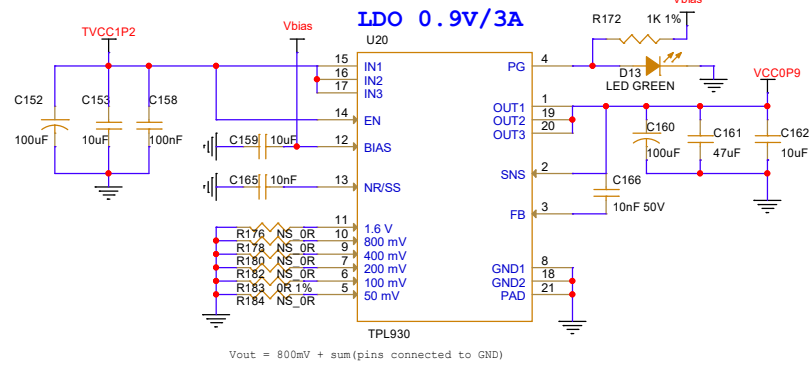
LDO 0.9V/3A

TVCC1P2
Vbias
U20
Vbias
R172 1K 1%
C152 100uF
C153 10uF
C158 100nF
15 IN1
16 IN2
17 IN3
14 EN
C159 10uF
12 BIAS
C165 10nF
13 NR/SS
11 1.6 V
R176 NS_0R 10 800 mV
R178 NS_0R 9 400 mV
R180 NS_0R 7 200 mV
R182 NS_0R 6 100 mV
R183 0R 1% 5 50 mV
R184 NS_0R
TPL930
PG 4
D13 LED GREEN
VCC0P9
OUT1 1
OUT2 19
OUT3 20
C160 100uF
C161 47uF
C162 10uF
SNS 2
C166 10nF 50V
FB 3
GND1 8
GND2 18
PAD 21

Vout = 800mV + sum(pins connected to GND)